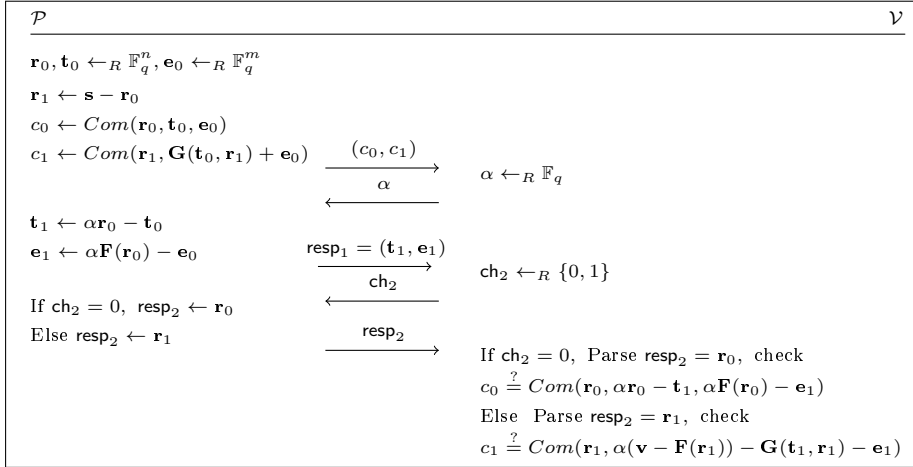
$\mathcal{P}$ $\mathcal{V}$

$\mathbf{r}_0, \mathbf{t}_0 \leftarrow_R \mathbb{F}_q^n, \mathbf{e}_0 \leftarrow_R \mathbb{F}_q^m$

$\mathbf{r}_1 \leftarrow \mathbf{s} - \mathbf{r}_0$

$c_0 \leftarrow Com(\mathbf{r}_0, \mathbf{t}_0, \mathbf{e}_0)$

$c_1 \leftarrow Com(\mathbf{r}_1, \mathbf{G}(\mathbf{t}_0, \mathbf{r}_1) + \mathbf{e}_0)$ $\xrightarrow{(c_0, c_1)}$

$\xleftarrow{\alpha}$ $\alpha \leftarrow_R \mathbb{F}_q$

$\mathbf{t}_1 \leftarrow \alpha\mathbf{r}_0 - \mathbf{t}_0$

$\mathbf{e}_1 \leftarrow \alpha\mathbf{F}(\mathbf{r}_0) - \mathbf{e}_0$ $\xrightarrow{\mathsf{resp}_1 = (\mathbf{t}_1, \mathbf{e}_1)}$

$\xleftarrow{\mathsf{ch}_2}$ $\mathsf{ch}_2 \leftarrow_R \{0, 1\}$

If $\mathsf{ch}_2 = 0$, $\mathsf{resp}_2 \leftarrow \mathbf{r}_0$

Else $\mathsf{resp}_2 \leftarrow \mathbf{r}_1$ $\xrightarrow{\mathsf{resp}_2}$

If $\mathsf{ch}_2 = 0$, Parse $\mathsf{resp}_2 = \mathbf{r}_0$, check

$c_0 \stackrel{?}{=} Com(\mathbf{r}_0, \alpha\mathbf{r}_0 - \mathbf{t}_1, \alpha\mathbf{F}(\mathbf{r}_0) - \mathbf{e}_1)$

Else Parse $\mathsf{resp}_2 = \mathbf{r}_1$, check

$c_1 \stackrel{?}{=} Com(\mathbf{r}_1, \alpha(\mathbf{v} - \mathbf{F}(\mathbf{r}_1)) - \mathbf{G}(\mathbf{t}_1, \mathbf{r}_1) - \mathbf{e}_1)$